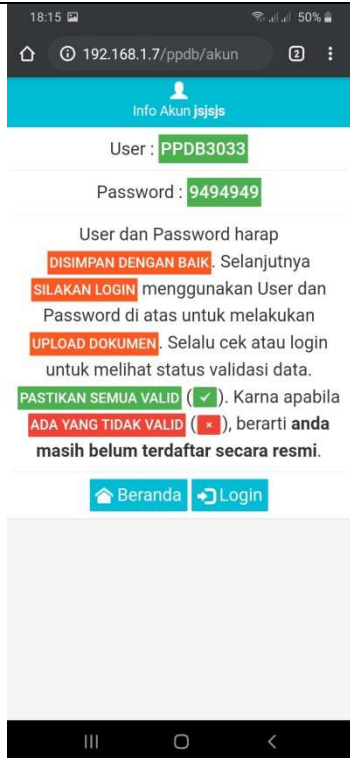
18:15

50%

192.168.1.7/ppdb/akun

2

Info Akun jsjsjs

User : PPDB3033

Password : 9494949

User dan Password harap DISIMPAN DENGAN BAIK. Selanjutnya SILAKAN LOGIN menggunakan User dan Password di atas untuk melakukan UPLOAD DOKUMEN. Selalu cek atau login untuk melihat status validasi data. PASTIKAN SEMUA VALID ( ✓ ). Karna apabila ADA YANG TIDAK VALID ( × ), berarti anda masih belum terdaftar secara resmi.

Beranda Login